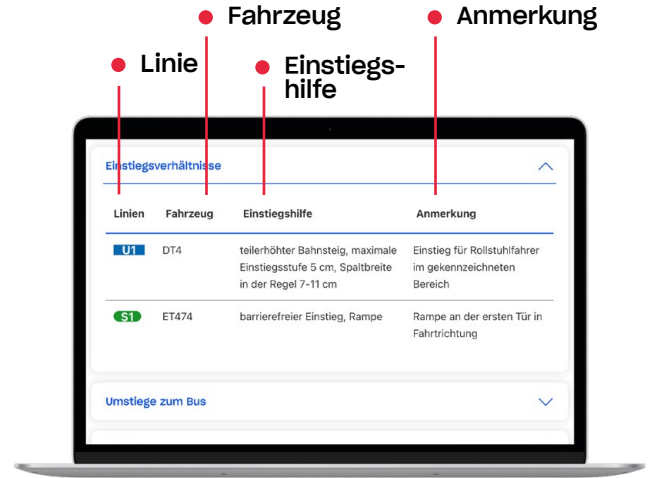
Fahrzeug

Anmerkung

Linie

Einstiegshilfe

Einstiegsverhältnisse

| Linien | Fahrzeug | Einstiegshilfe | Anmerkung |
|---|---|---|---|
| U1 | DT4 | teilerhöhter Bahnsteig, maximale Einstiegsstufe 5 cm, Spaltbreite in der Regel 7-11 cm | Einstieg für Rollstuhlfahrer im gekennzeichneten Bereich |
| S1 | ET474 | barrierefreier Einstieg, Rampe | Rampe an der ersten Tür in Fahrtrichtung |

Umstiege zum Bus